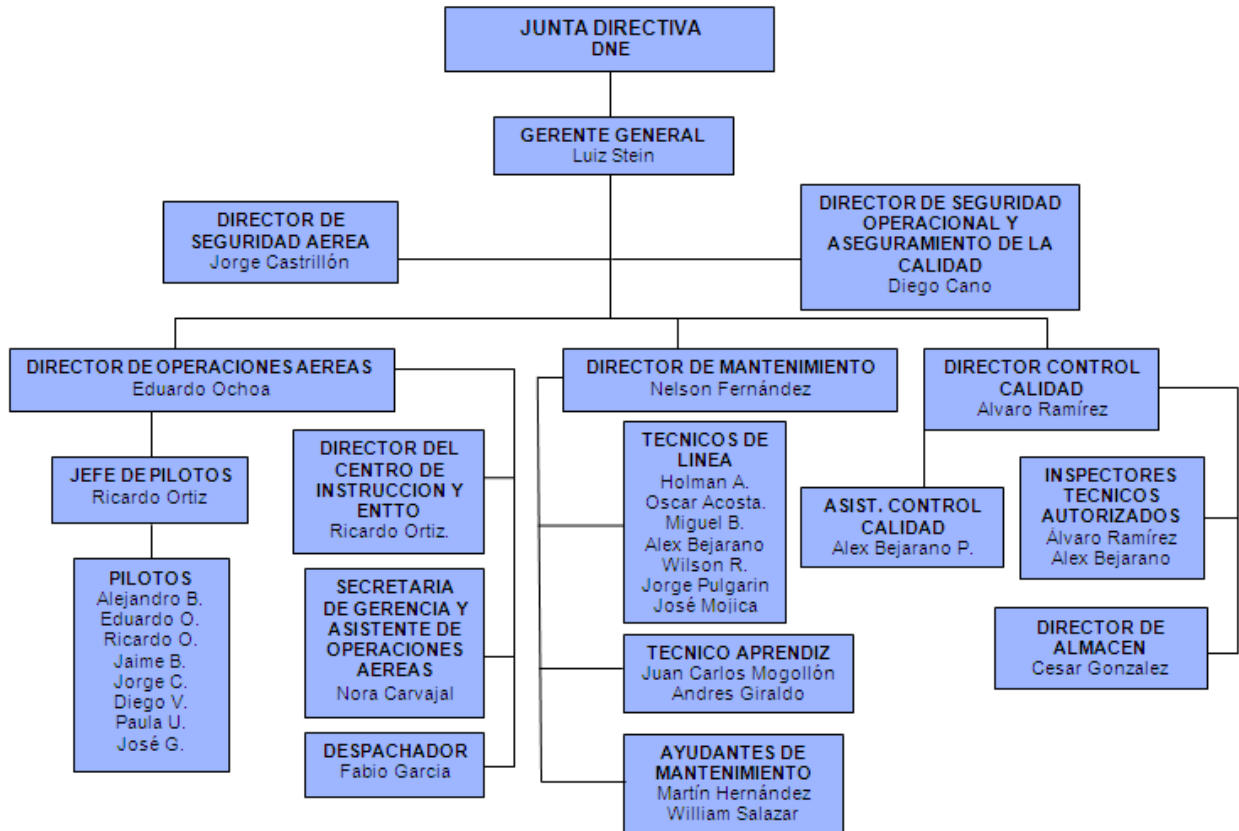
JUNTA DIRECTIVA
DNE

GERENTE GENERAL
Luiz Stein

DIRECTOR DE SEGURIDAD AEREA
Jorge Castrillón

DIRECTOR DE SEGURIDAD OPERACIONAL Y ASEGURAMIENTO DE LA CALIDAD
Diego Cano

DIRECTOR DE OPERACIONES AEREAS
Eduardo Ochoa

JEFE DE PILOTOS
Ricardo Ortiz

PILOTOS
Alejandro B.
Eduardo O.
Ricardo O.
Jaime B.
Jorge C.
Diego V.
Paula U.
José G.

DIRECTOR DEL CENTRO DE INSTRUCCION Y ENTTO
Ricardo Ortiz.

SECRETARIA DE GERENCIA Y ASISTENTE DE OPERACIONES AEREAS
Nora Carvajal

DESPACHADOR
Fabio Garcia

DIRECTOR DE MANTENIMIENTO
Nelson Fernández

TECNICOS DE LINEA
Holman A.
Oscar Acosta.
Miguel B.
Alex Bejarano
Wilson R.
Jorge Pulgarin
José Mojica

TECNICO APRENDIZ
Juan Carlos Mogollón
Andres Giraldo

AYUDANTES DE MANTENIMIENTO
Martín Hernández
William Salazar

DIRECTOR CONTROL CALIDAD
Alvaro Ramírez

ASIST. CONTROL CALIDAD
Alex Bejarano P.

INSPECTORES TECNICOS AUTORIZADOS
Álvaro Ramírez
Alex Bejarano

DIRECTOR DE ALMACEN
Cesar Gonzalez